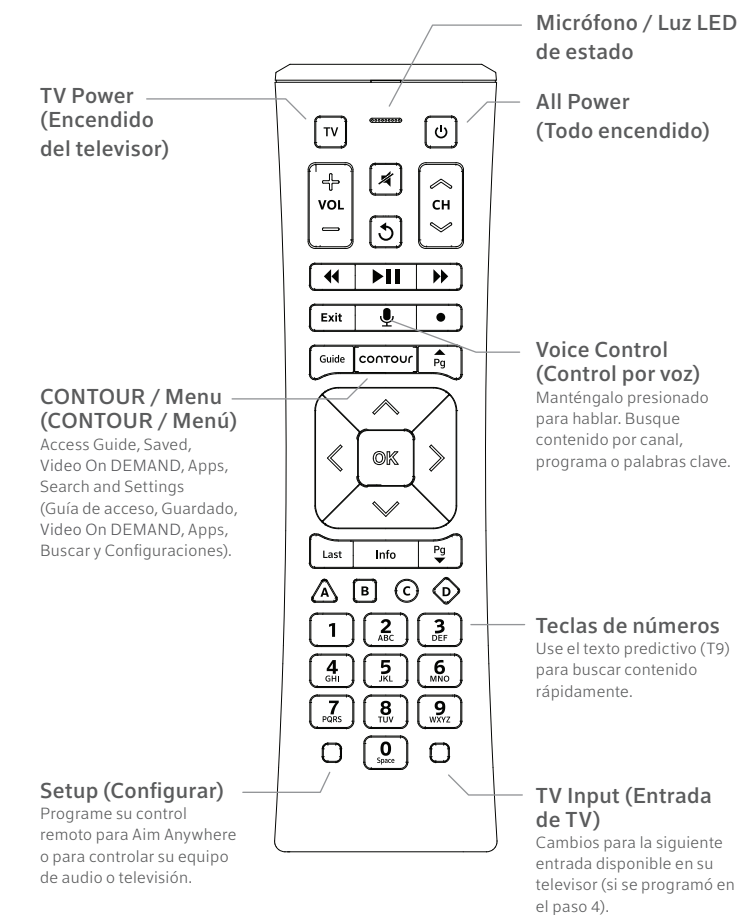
Micrófono / Luz LED de estado

TV Power (Encendido del televisor)

All Power (Todo encendido)

TV

VOL

CH

Exit

Guide

contour

Pg

OK

Last

Info

Pg

A B C D

1

2 ABC

3 DEF

4 GHI

5 JKL

6 MNO

7 PQRS

8 TUV

9 WXYZ

0 Space

Voice Control (Control por voz)
Manténgalo presionado para hablar. Busque contenido por canal, programa o palabras clave.

CONTOUR / Menu (CONTOUR / Menú)
Access Guide, Saved, Video On DEMAND, Apps, Search and Settings (Guía de acceso, Guardado, Video On DEMAND, Apps, Buscar y Configuraciones).

Teclas de números
Use el texto predictivo (T9) para buscar contenido rápidamente.

Setup (Configurar)
Programe su control remoto para Aim Anywhere o para controlar su equipo de audio o televisión.

TV Input (Entrada de TV)
Cambios para la siguiente entrada disponible en su televisor (si se programó en el paso 4).